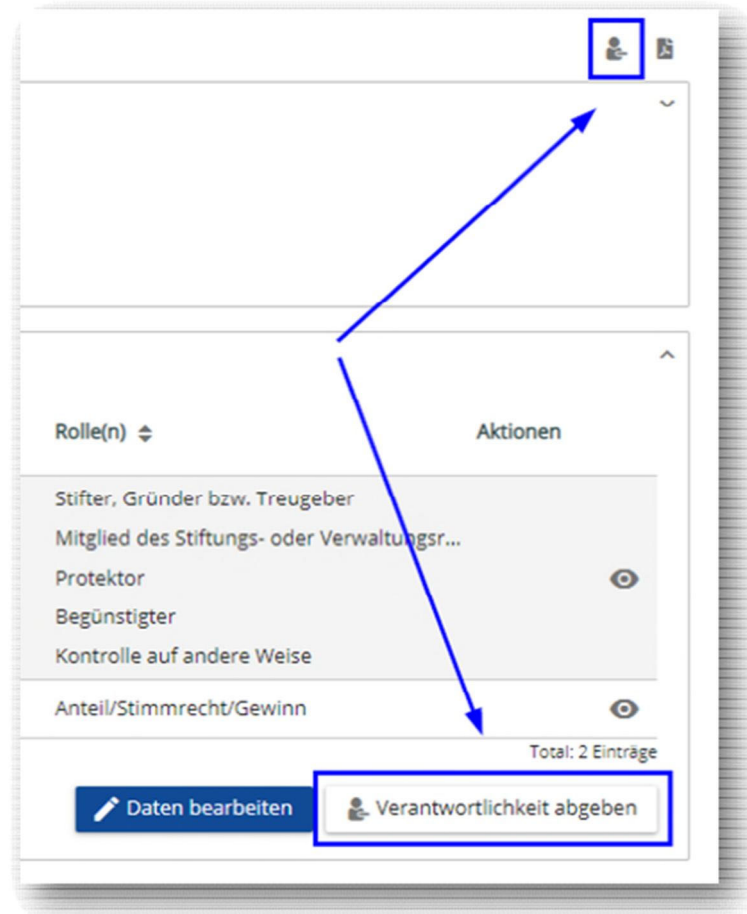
| Rolle(n) | Aktionen |
|---|---|
| Stifter, Gründer bzw. Treugeber<br>Mitglied des Stiftungs- oder Verwaltungsr...<br>Protektor<br>Begünstigter<br>Kontrolle auf andere Weise | |
| Anteil/Stimmrecht/Gewinn | |

Total: 2 Einträge

Daten bearbeiten

Verantwortlichkeit abgeben